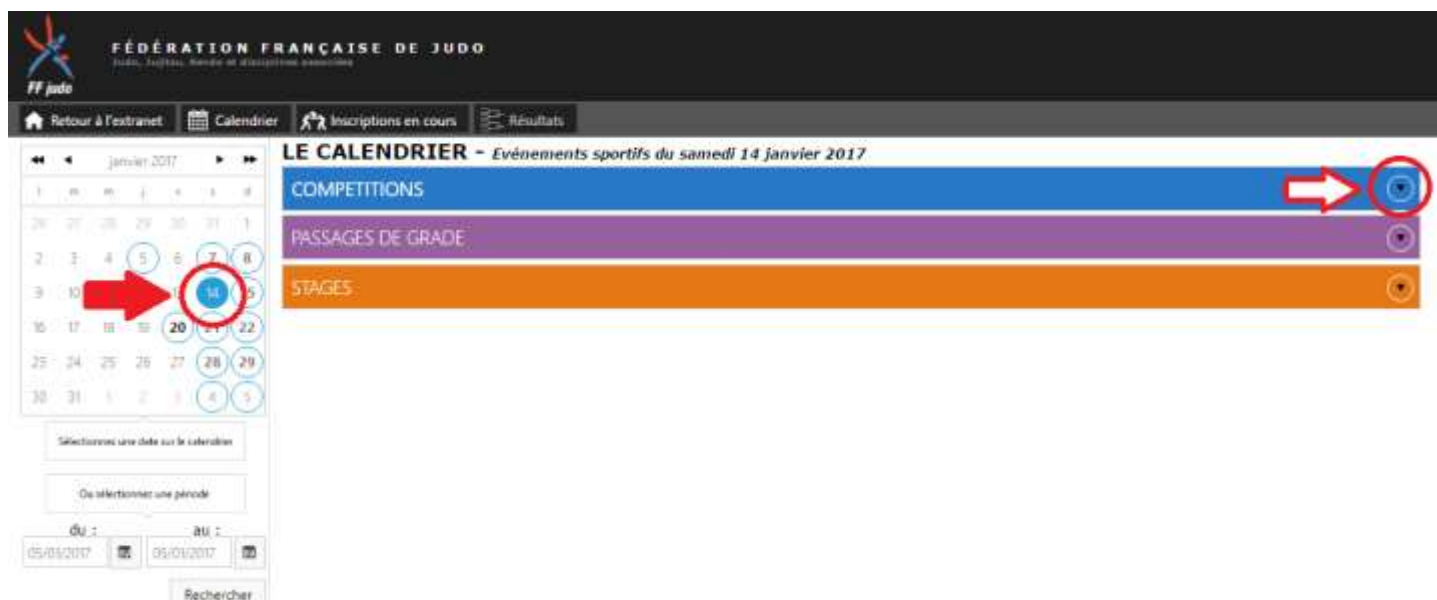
FF judo

FÉDÉRATION FRANÇAISE DE JUDO
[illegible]

Retour à l'extranet Calendrier Inscriptions en cours Résultats

janvier 2017

| l | m | m | j | v | s | d |
|---|---|---|---|---|---|---|
| 26 | 27 | 28 | 29 | 30 | 31 | 1 |
| 2 | 3 | 4 | 5 | 6 | 7 | 8 |
| 9 | 10 | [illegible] | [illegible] | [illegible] | 14 | 15 |
| 16 | 17 | 18 | 19 | 20 | 21 | 22 |
| 23 | 24 | 25 | 26 | 27 | 28 | 29 |
| 30 | 31 | 1 | 2 | 3 | 4 | 5 |

Sélectionnez une date sur le calendrier

Ou sélectionnez une période

du : au :

05/01/2017 05/01/2017

Rechercher

LE CALENDRIER - Evénements sportifs du samedi 14 janvier 2017

COMPETITIONS

PASSAGES DE GRADE

STAGES